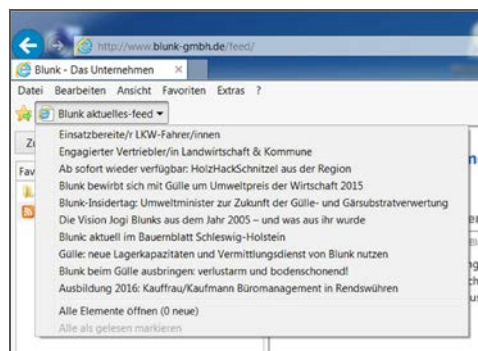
http://www.blunk-gmbh.de/feed/

Blunk - Das Unternehmen ×

Datei Bearbeiten Ansicht Favoriten Extras ?

Blunk aktuelles-feed ▾

Einsatzbereite/r LKW-Fahrer/innen
Engagierter Vertriebler/in Landwirtschaft & Kommune
Ab sofort wieder verfügbar: HolzHackSchnitzel aus der Region
Blunk bewirbt sich mit Gülle um Umweltpreis der Wirtschaft 2015
Blunk-Insidertag: Umweltminister zur Zukunft der Gülle- und Gärsubstratverwertung
Die Vision Jogi Blunks aus dem Jahr 2005 – und was aus ihr wurde
Blunk aktuell im Bauernblatt Schleswig-Holstein
Gülle: neue Lagerkapazitäten und Vermittlungsdienst von Blunk nutzen
Blunk beim Gülle ausbringen: verlustarm und bodenschonend!
Ausbildung 2016: Kauffrau/Kaufmann Büromanagement in Rendswühren

Alle Elemente öffnen (0 neue)
Alle als gelesen markieren

Zu
Fav